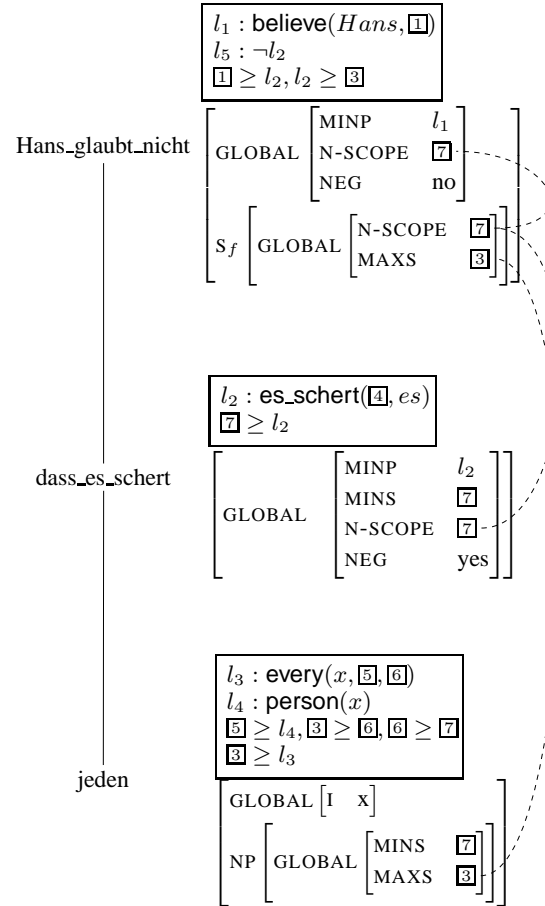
$l_1$ : believe($Hans$, $\boxed{1}$)
$l_5 : \neg l_2$
$\boxed{1} \geq l_2, l_2 \geq \boxed{3}$

Hans_glaubt_nicht

GLOBAL
MINP $l_1$
N-SCOPE $\boxed{7}$
NEG no

S$_f$ GLOBAL
N-SCOPE $\boxed{7}$
MAXS $\boxed{3}$

$l_2$ : es_schert($\boxed{4}$, $es$)
$\boxed{7} \geq l_2$

dass_es_schert

GLOBAL
MINP $l_2$
MINS $\boxed{7}$
N-SCOPE $\boxed{7}$
NEG yes

$l_3$ : every($x$, $\boxed{5}$, $\boxed{6}$)
$l_4$ : person($x$)
$\boxed{5} \geq l_4, \boxed{3} \geq \boxed{6}, \boxed{6} \geq \boxed{7}$
$\boxed{3} \geq l_3$

jeden

GLOBAL [I x]

NP GLOBAL
MINS $\boxed{7}$
MAXS $\boxed{3}$